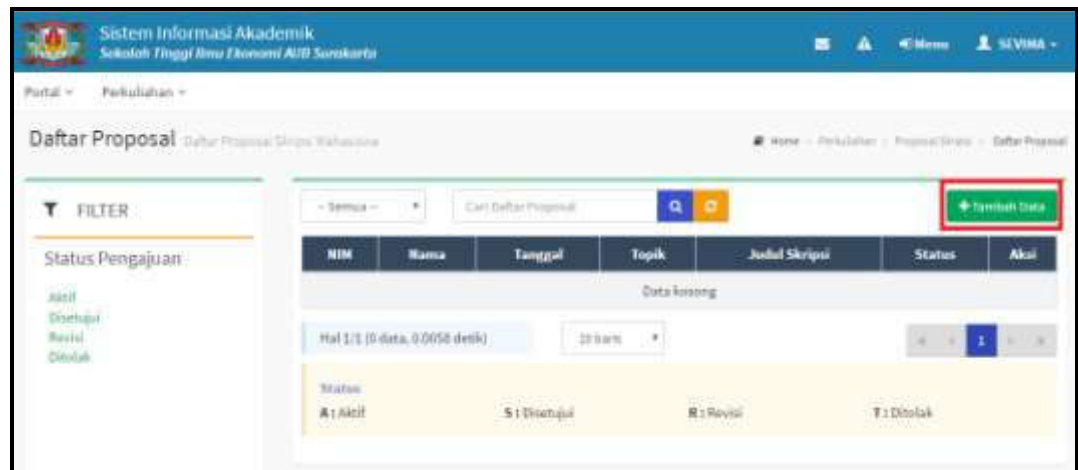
Sistem Informasi Akademik
Sekolah Tinggi Ilmu Ekonomi AUB Surakarta

Menu SEVIMA

Portal Perkuliahan

Daftar Proposal Daftar Proposal Skripsi Mahasiswa

Home › Perkuliahan › Proposal Skripsi › Daftar Proposal

FILTER

Status Pengajuan

Aktif
Disetujui
Revisi
Ditolak

-- Semua --

Cari Daftar Proposal

+ Tambah Data

| NIM | Nama | Tanggal | Topik | Judul Skripsi | Status | Aksi |
|---|---|---|---|---|---|---|
| Data kosong | | | | | | |

Hal 1/1 (0 data, 0.0058 detik)

20 baris

1

Status
A : Aktif
S : Disetujui
R : Revisi
T : Ditolak